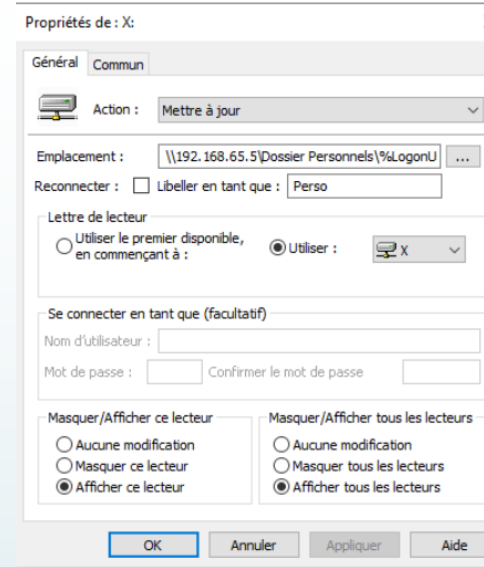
Propriétés de : X:

Général Commun

Action : Mettre à jour

Emplacement : \\192.168.65.5\Dossier Personnels\%LogonU ...

Reconnecter : Libeller en tant que : Perso

Lettre de lecteur

Utiliser le premier disponible, en commençant à :

Utiliser : X

Se connecter en tant que (facultatif)

Nom d'utilisateur :

Mot de passe : Confirmer le mot de passe

Masquer/Afficher ce lecteur

Aucune modification

Masquer ce lecteur

Afficher ce lecteur

Masquer/Afficher tous les lecteurs

Aucune modification

Masquer tous les lecteurs

Afficher tous les lecteurs

OK Annuler Appliquer Aide